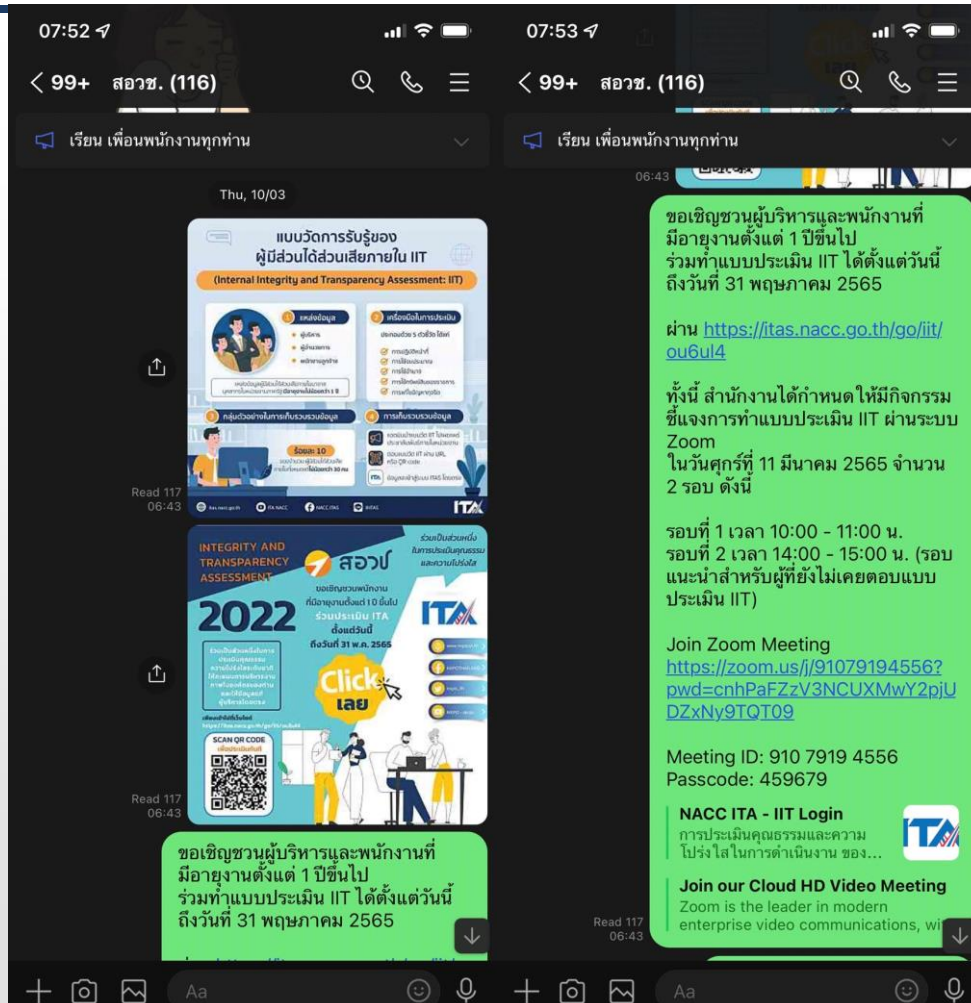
07:52

< 99+ สอวช. (116)

เรียน เพื่อนพนักงานทุกท่าน

Thu, 10/03

แบบวัดการรับรู้ของ ผู้มีส่วนได้ส่วนเสียภายใน IIT

(Internal Integrity and Transparency Assessment: IIT)

แหล่งข้อมูล

เครื่องมือในการประเมิน

กลุ่มตัวอย่างในการเก็บรวบรวมข้อมูล

การเก็บรวบรวมข้อมูล

ร้อยละ 10

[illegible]

ITA

Read 117
06:43

INTEGRITY AND TRANSPARENCY ASSESSMENT

สอวช

2022

ขอเชิญชวนพนักงาน ที่มีอายุงานตั้งแต่ 1 ปี ขึ้นไป ร่วมประเมิน ITA ตั้งแต่วันนี้ ถึงวันที่ 31 พ.ค. 2565

ร่วมเป็นส่วนหนึ่ง ในการประเมินคุณธรรม และความโปร่งใส

ITA

Click เลย

SCAN QR CODE

Read 117
06:43

ขอเชิญชวนผู้บริหารและพนักงานที่มีอายุงานตั้งแต่ 1 ปีขึ้นไป ร่วมทำแบบประเมิน IIT ได้ตั้งแต่วันนี้ถึงวันที่ 31 พฤษภาคม 2565

Aa

07:53

< 99+ สอวช. (116)

เรียน เพื่อนพนักงานทุกท่าน

06:43

ขอเชิญชวนผู้บริหารและพนักงานที่มีอายุงานตั้งแต่ 1 ปีขึ้นไป ร่วมทำแบบประเมิน IIT ได้ตั้งแต่วันนี้ถึงวันที่ 31 พฤษภาคม 2565

ผ่าน https://itas.nacc.go.th/go/iit/ou6ul4

ทั้งนี้ สำนักงานได้กำหนดให้มีกิจกรรมชี้แจงการทำแบบประเมิน IIT ผ่านระบบ Zoom
ในวันศุกร์ที่ 11 มีนาคม 2565 จำนวน 2 รอบ ดังนี้

รอบที่ 1 เวลา 10:00 - 11:00 น.
รอบที่ 2 เวลา 14:00 - 15:00 น. (รอบแนะนำสำหรับผู้ที่ยังไม่เคยตอบแบบประเมิน IIT)

Join Zoom Meeting
https://zoom.us/j/91079194556?pwd=cnhPaFZzV3NCUXMwY2pjUDZxNy9TQT09

Meeting ID: 910 7919 4556
Passcode: 459679

NACC ITA - IIT Login
การประเมินคุณธรรมและความโปร่งใสในการดำเนินงาน ของ...

Join our Cloud HD Video Meeting
Zoom is the leader in modern enterprise video communications, wi

Read 117
06:43

Aa